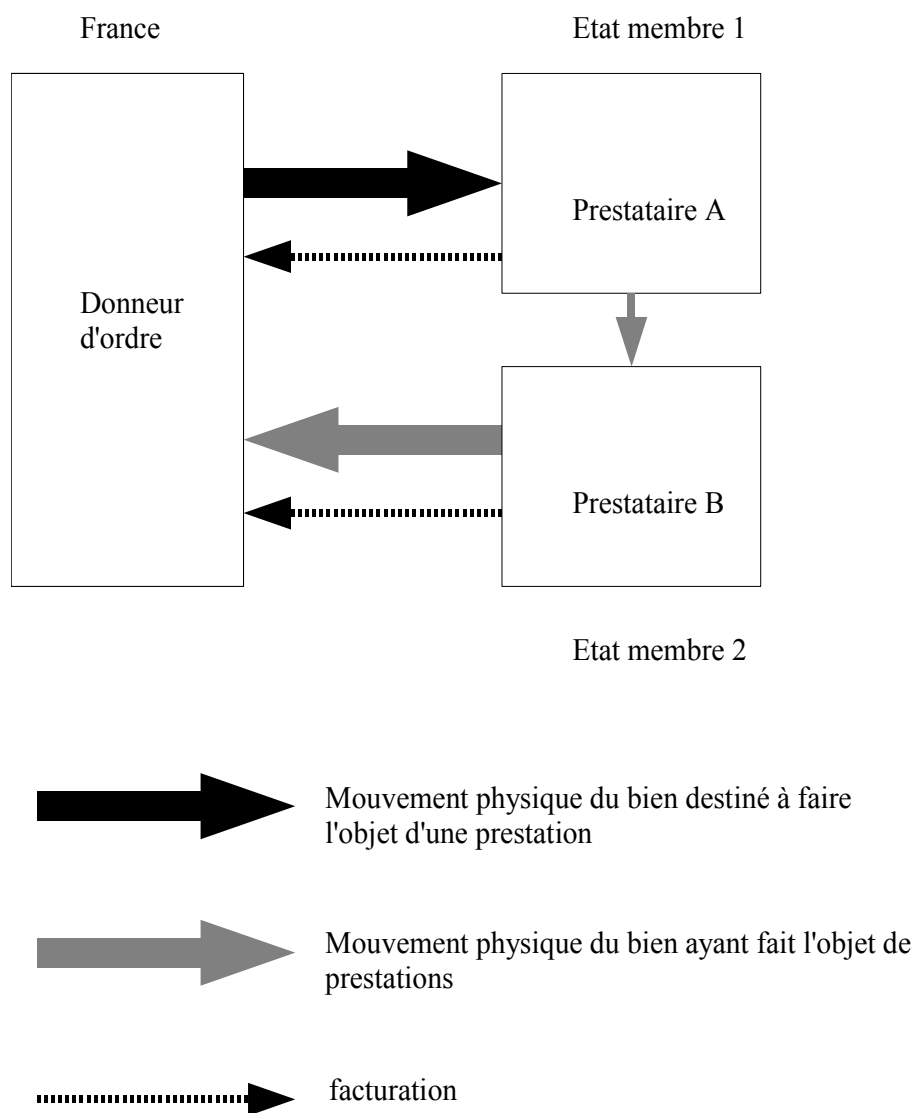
France

Etat membre 1

Donneur d'ordre

Prestataire A

Prestataire B

Etat membre 2

Mouvement physique du bien destiné à faire l'objet d'une prestation

Mouvement physique du bien ayant fait l'objet de prestations

facturation